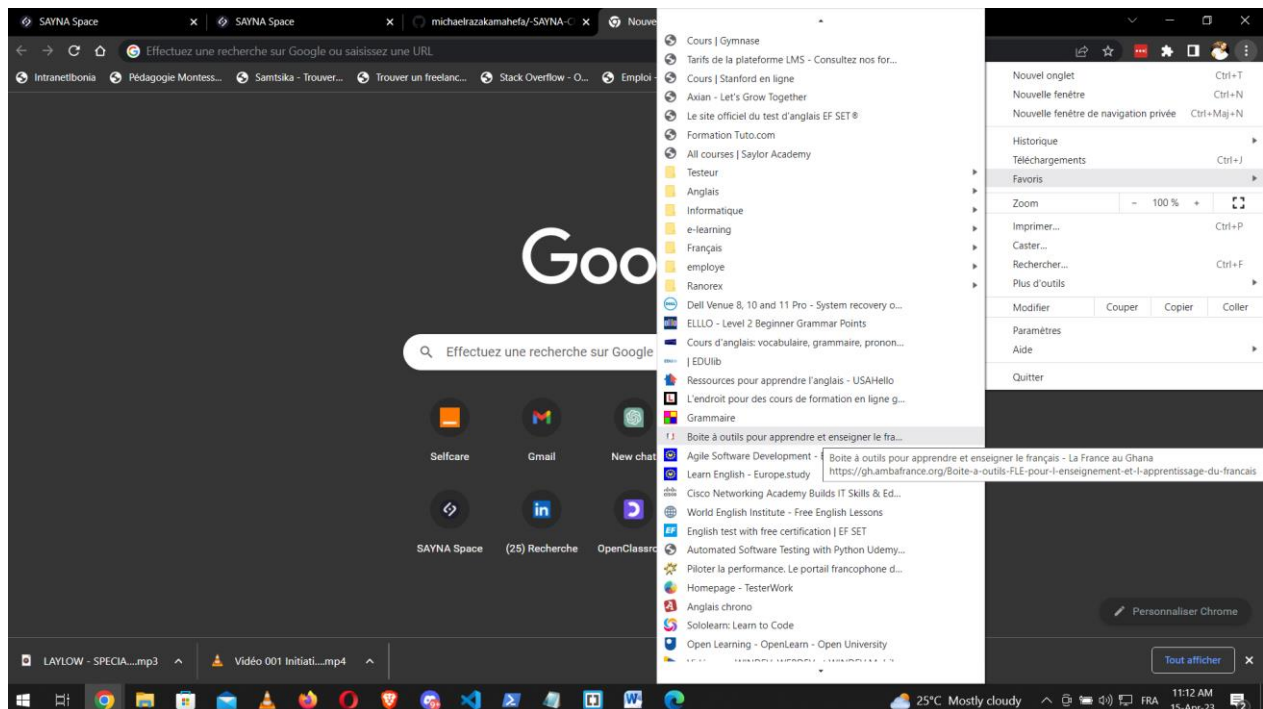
SAYNA Space × SAYNA Space × michaelrazakamahefa/-SAYNA-C × Nouve

Effectuez une recherche sur Google ou saisissez une URL

Intranetlbonia Pédagogie Montess... Samtsika - Trouver... Trouver un freelanc... Stack Overflow - O... Emploi

Goo

Effectuez une recherche sur Google

Selfcare Gmail New chat

SAYNA Space (25) Recherche OpenClassro

Cours | Gymnase
Tarifs de la plateforme LMS - Consultez nos for...
Cours | Stanford en ligne
Axian - Let's Grow Together
Le site officiel du test d'anglais EF SET®
Formation Tuto.com
All courses | Saylor Academy
Testeur
Anglais
Informatique
e-learning
Français
employe
Ranorex
Dell Venue 8, 10 and 11 Pro - System recovery o...
ELLLO - Level 2 Beginner Grammar Points
Cours d'anglais: vocabulaire, grammaire, pronon...
| EDUlib
Ressources pour apprendre l'anglais - USAHello
L'endroit pour des cours de formation en ligne g...
Grammaire
Boite à outils pour apprendre et enseigner le fra...
Agile Software Development -
Learn English - Europe.study
Cisco Networking Academy Builds IT Skills & Ed...
World English Institute - Free English Lessons
English test with free certification | EF SET
Automated Software Testing with Python Udemy...
Piloter la performance. Le portail francophone d...
Homepage - TesterWork
Anglais chrono
Sololearn: Learn to Code
Open Learning - OpenLearn - Open University

Boite à outils pour apprendre et enseigner le français - La France au Ghana
https://gh.ambafrance.org/Boite-a-outils-FLE-pour-l-enseignement-et-l-apprentissage-du-francais

Nouvel onglet Ctrl+T
Nouvelle fenêtre Ctrl+N
Nouvelle fenêtre de navigation privée Ctrl+Maj+N
Historique
Téléchargements Ctrl+J
Favoris
Zoom − 100 % +
Imprimer... Ctrl+P
Caster...
Rechercher... Ctrl+F
Plus d'outils
Modifier Couper Copier Coller
Paramètres
Aide
Quitter

Personnaliser Chrome

LAYLOW - SPECIA....mp3 Vidéo 001 Initiati....mp4 Tout afficher

25°C Mostly cloudy FRA 11:12 AM 15-Apr-23